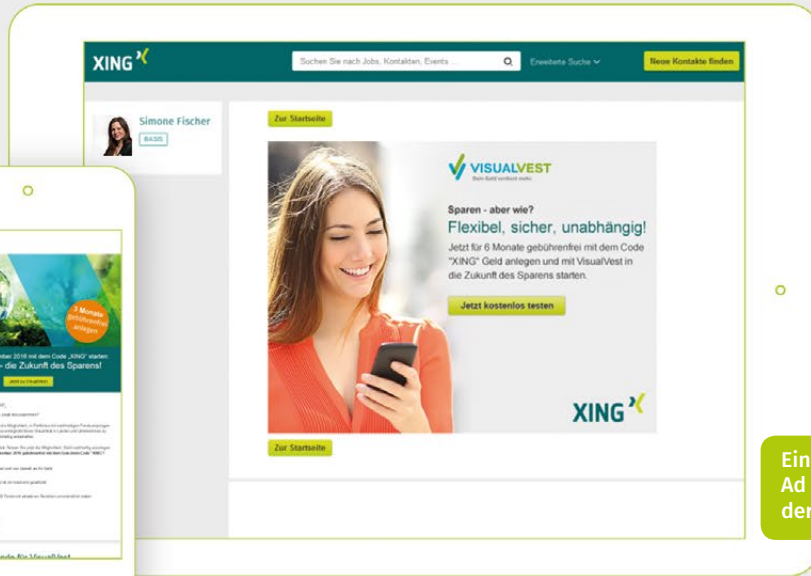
XING

Suchen Sie nach Jobs, Kontakten, Events ...

Erweiterte Suche

Neue Kontakte finden

Simone Fischer

BASIS

Zur Startseite

VISUALVEST

Dein Geld verdient mehr.

Sparen - aber wie?

Flexibel, sicher, unabhängig!

Jetzt für 6 Monate gebührenfrei mit dem Code "XING" Geld anlegen und mit VisualVest in die Zukunft des Sparens starten.

Jetzt kostenlos testen

XING

Zur Startseite

3 Monate gebührenfrei anlegen

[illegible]mber 2018 mit dem Code „XING" starten:
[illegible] die Zukunft des Sparens!

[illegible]

Ein
Ad
der